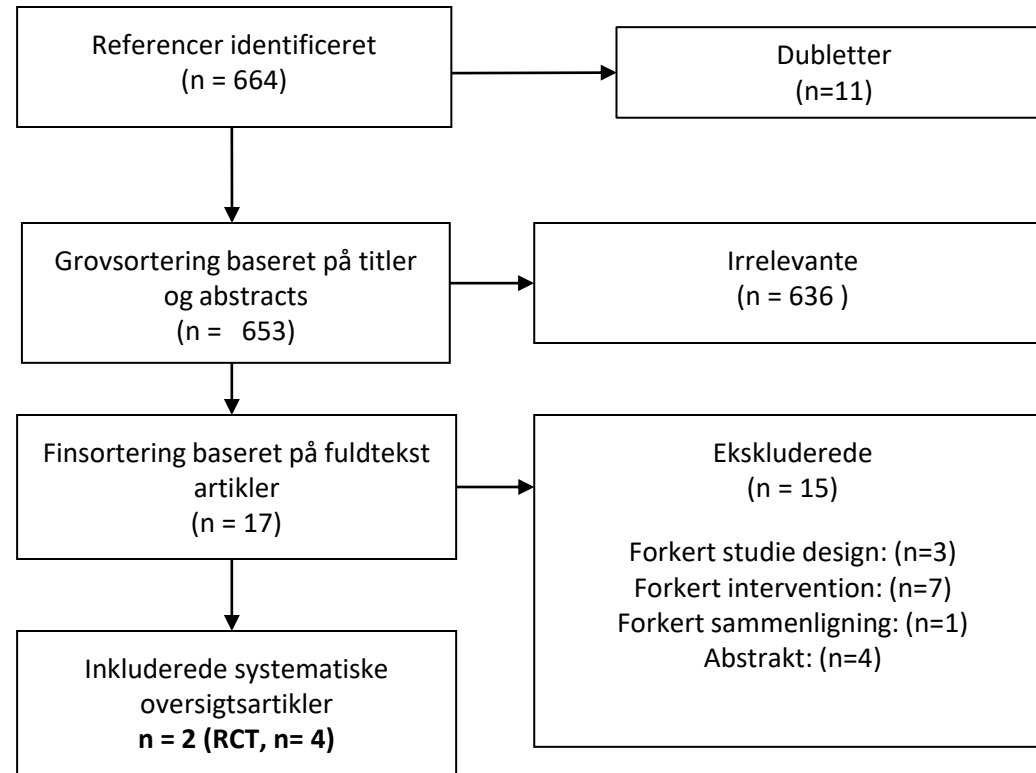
Referencer identificeret
(n = 664)

Dubletter
(n=11)

Grovsortering baseret på titler og abstracts
(n = 653)

Irrelevante
(n = 636 )

Finsortering baseret på fuldtekst artikler
(n = 17)

Ekskluderede
(n = 15)

Forkert studie design: (n=3)
Forkert intervention: (n=7)
Forkert sammenligning: (n=1)
Abstrakt: (n=4)

Inkluderede systematiske oversigtsartikler
**n = 2 (RCT, n= 4)**